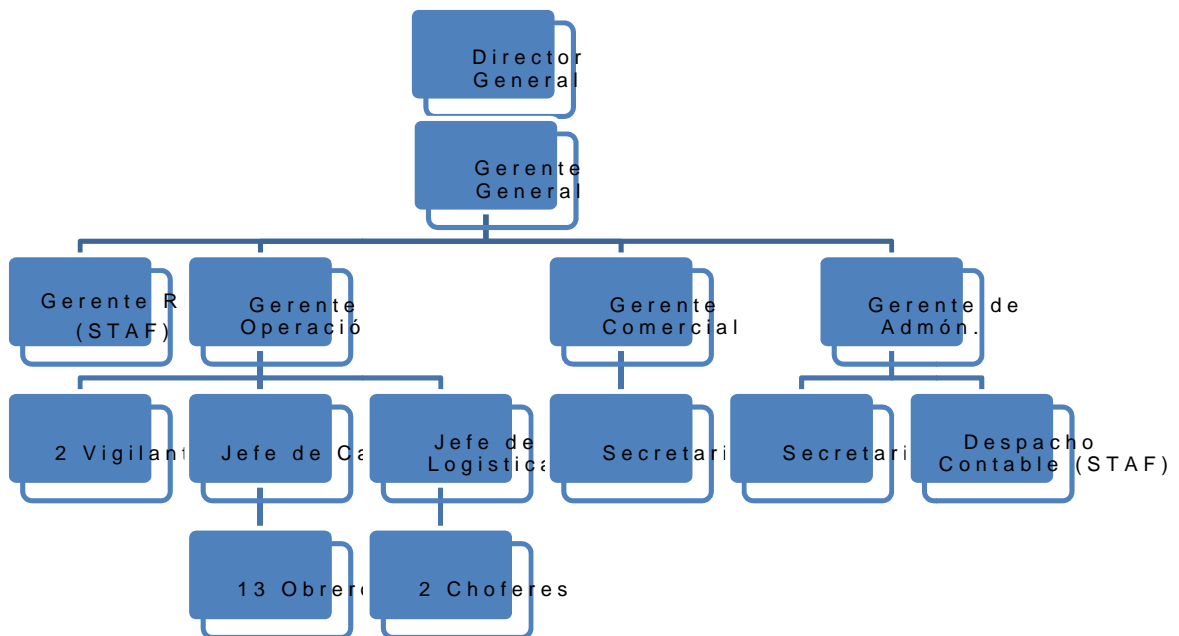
Director General

Gerente General

Gerente R (STAF)

Gerente Operació

Gerente Comercial

Gerente de Admón.

2 Vigilant

Jefe de Ca

Jefe de Logistica

Secretari

Secretari

Despacho Contable (STAF)

13 Obrer

2 Choferes